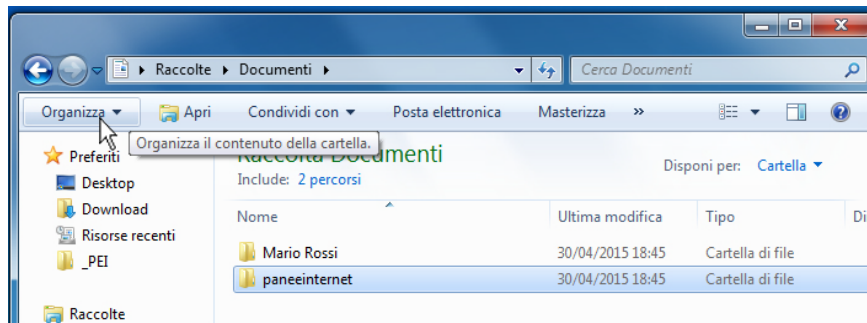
▸ Raccolte ▸ Documenti ▸

Cerca Documenti

Organizza ▾ Apri Condividi con ▾ Posta elettronica Masterizza »

Organizza il contenuto della cartella.

Preferiti
Desktop
Download
Risorse recenti
_PEI

Raccolte

Raccolta Documenti
Include: 2 percorsi

Disponi per: Cartella ▾

| Nome | Ultima modifica | Tipo | Di |
|---|---|---|---|
| Mario Rossi | 30/04/2015 18:45 | Cartella di file | |
| paneeinternet | 30/04/2015 18:45 | Cartella di file | |